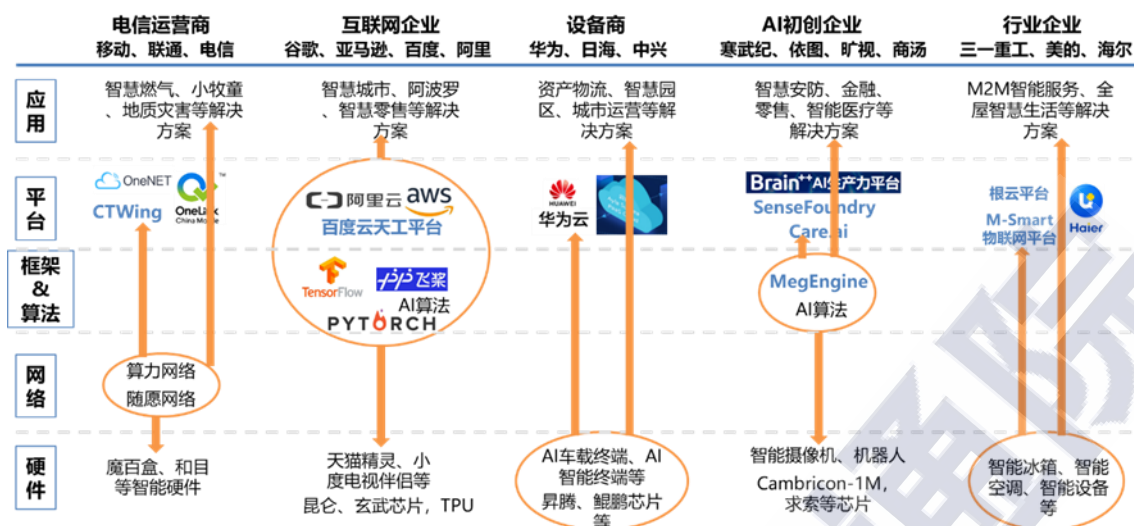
电信运营商
移动、联通、电信

互联网企业
谷歌、亚马逊、百度、阿里

设备商
华为、日海、中兴

AI初创企业
寒武纪、依图、旷视、商汤

行业企业
三一重工、美的、海尔

应用

平台

框架&算法

网络

硬件

智慧燃气、小牧童、地质灾害等解决方案

OneNET
CTWing
OneLink China Mobile

算力网络
随愿网络

魔百盒、和目等智能硬件

智慧城市、阿波罗、智慧零售等解决方案

阿里云 aws
百度云天工平台

TensorFlow
飞桨
AI算法
PYTORCH

天猫精灵、小度电视伴侣等
昆仑、玄武芯片，TPU

资产物流、智慧园区、城市运营等解决方案

HUAWEI
华为云

AI车载终端、AI智能终端等
昇腾、鲲鹏芯片等

智慧安防、金融、零售、智能医疗等解决方案

Brain++ AI生产力平台
SenseFoundry
Careai

MegEngine
AI算法

智能摄像机、机器人
Cambricon-1M，求索等芯片

M2M智能服务、全屋智慧生活等解决方案

根云平台
M-Smart
物联网平台
Haier

智能冰箱、智能空调、智能设备等